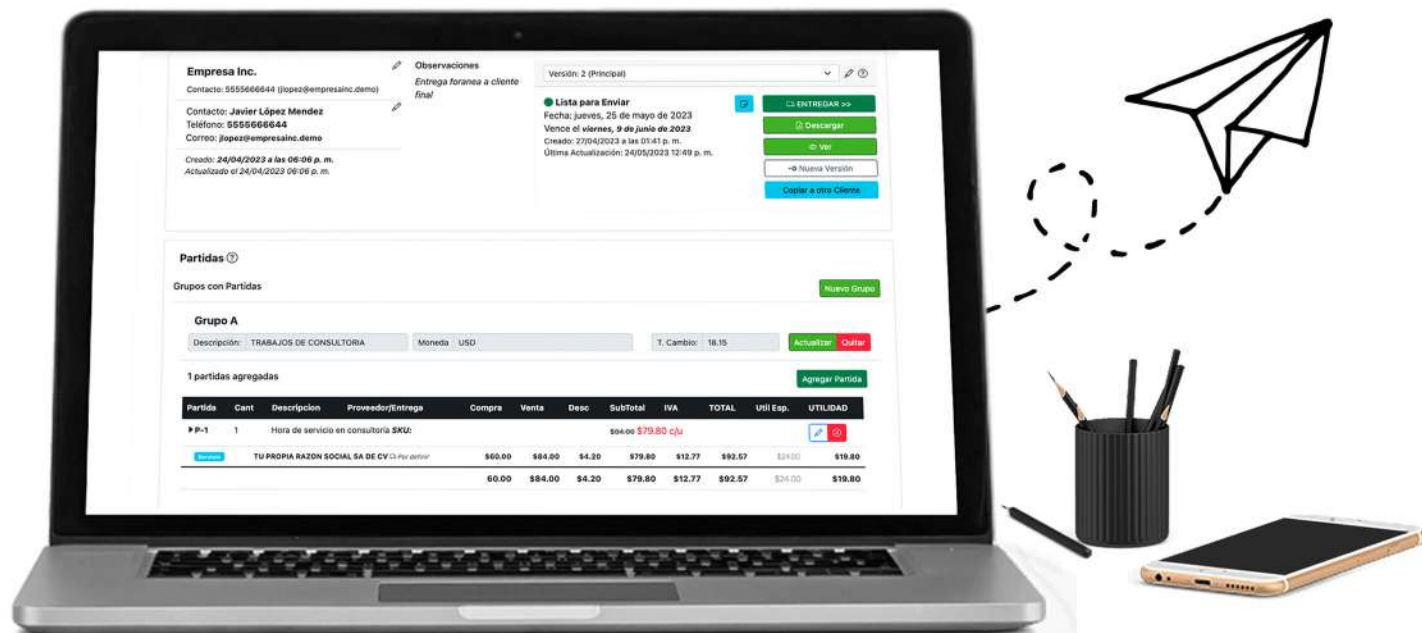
Empresa Inc.
Contacto: 5555666644 (jlopez@empresainc.demo)

Contacto: Javier López Mendez
Teléfono: 5555666644
Correo: jlopez@empresainc.demo

Creado: 24/04/2023 a las 06:06 p. m.
Actualizado el 24/04/2023 06:06 p. m.

Observaciones
Entrega foranea a cliente final

Versión: 2 (Principal)

Lista para Enviar
Fecha: jueves, 25 de mayo de 2023
Vence el viernes, 9 de junio de 2023
Creado: 27/04/2023 a las 01:41 p. m.
Última Actualización: 24/05/2023 12:49 p. m.

ENTREGAR >>
Descargar
Ver
Nueva Versión
Copiar a otro Cliente

Partidas
Grupos con Partidas
Nuevo Grupo

Grupo A
Descripción: TRABAJOS DE CONSULTORIA
Moneda USD
T. Cambio: 18.15
Actualizar Quitar

1 partidas agregadas
Agregar Partida

| Partida | Cant | Descripcion | Proveedor/Entrega | Compra | Venta | Desc | SubTotal | IVA | TOTAL | Util Esp. | UTILIDAD |
|---|---|---|---|---|---|---|---|---|---|---|---|
| P-1 | 1 | Hora de servicio en consultoria SKU: | | | | | $84.00 $79.80 c/u | | | | |
| Servicio | | TU PROPIA RAZON SOCIAL SA DE CV Por definir | | $60.00 | $84.00 | $4.20 | $79.80 | $12.77 | $92.57 | $24.00 | $19.80 |
| | | | | 60.00 | $84.00 | $4.20 | $79.80 | $12.77 | $92.57 | $24.00 | $19.80 |